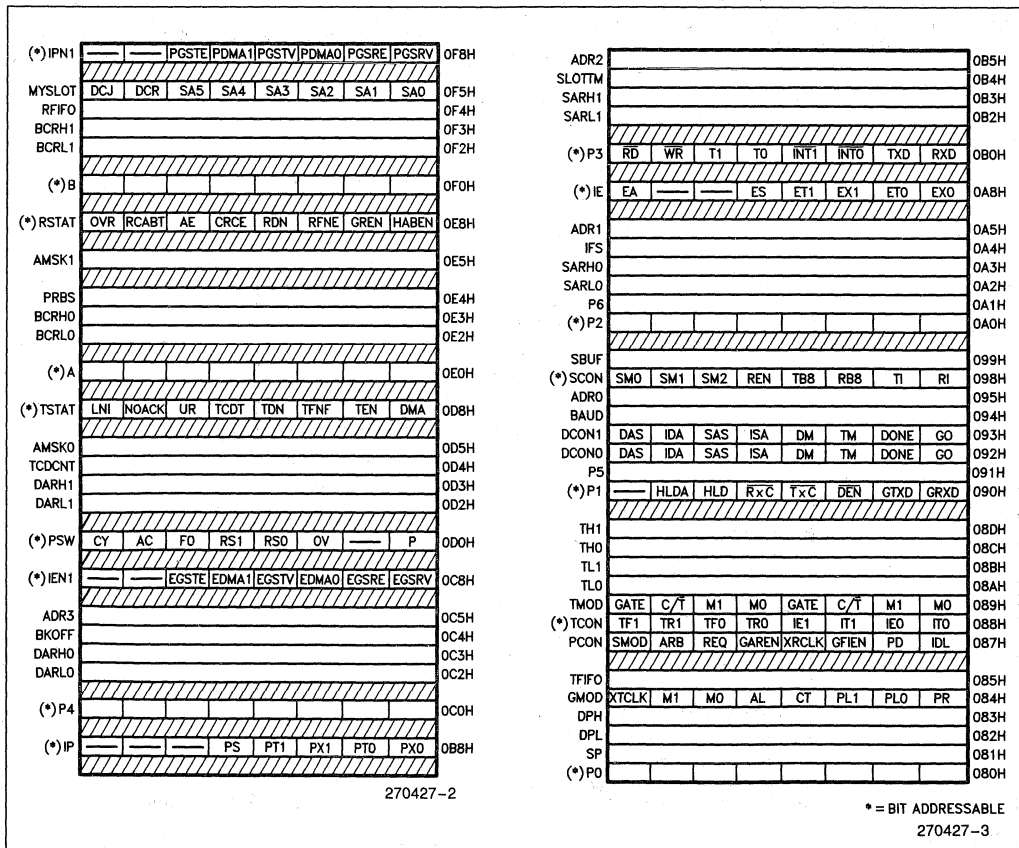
| | | | | | | | | | |
|---|---|---|---|---|---|---|---|---|---|
| (*) IPN1 | — | — | PGSTE | PDMA1 | PGSTV | PDMA0 | PGSRE | PGSRV | 0F8H |
| MYSLOT | DCJ | DCR | SA5 | SA4 | SA3 | SA2 | SA1 | SA0 | 0F5H |
| RFIFO | | | | | | | | | 0F4H |
| BCRH1 | | | | | | | | | 0F3H |
| BCRL1 | | | | | | | | | 0F2H |
| (*) B | | | | | | | | | 0F0H |
| (*) RSTAT | OVR | RCABT | AE | CRCE | RDN | RFNE | GREN | HABEN | 0E8H |
| AMSK1 | | | | | | | | | 0E5H |
| PRBS | | | | | | | | | 0E4H |
| BCRH0 | | | | | | | | | 0E3H |
| BCRL0 | | | | | | | | | 0E2H |
| (*) A | | | | | | | | | 0E0H |
| (*) TSTAT | LNI | NOACK | UR | TCDT | TDN | TFNF | TEN | DMA | 0D8H |
| AMSK0 | | | | | | | | | 0D5H |
| TCDCNT | | | | | | | | | 0D4H |
| DARH1 | | | | | | | | | 0D3H |
| DARL1 | | | | | | | | | 0D2H |
| (*) PSW | CY | AC | F0 | RS1 | RS0 | OV | — | P | 0D0H |
| (*) IEN1 | — | — | EGSTE | EDMA1 | EGSTV | EDMA0 | EGSRE | EGSRV | 0C8H |
| ADR3 | | | | | | | | | 0C5H |
| BKOFF | | | | | | | | | 0C4H |
| DARH0 | | | | | | | | | 0C3H |
| DARL0 | | | | | | | | | 0C2H |
| (*) P4 | | | | | | | | | 0C0H |
| (*) IP | — | — | — | PS | PT1 | PX1 | PT0 | PX0 | 0B8H |

270427–2

| | | | | | | | | | |
|---|---|---|---|---|---|---|---|---|---|
| ADR2 | | | | | | | | | 0B5H |
| SLOTTM | | | | | | | | | 0B4H |
| SARH1 | | | | | | | | | 0B3H |
| SARL1 | | | | | | | | | 0B2H |
| (*) P3 | $\overline{RD}$ | $\overline{WR}$ | T1 | T0 | $\overline{INT1}$ | $\overline{INT0}$ | TXD | RXD | 0B0H |
| (*) IE | EA | — | — | ES | ET1 | EX1 | ET0 | EX0 | 0A8H |
| ADR1 | | | | | | | | | 0A5H |
| IFS | | | | | | | | | 0A4H |
| SARH0 | | | | | | | | | 0A3H |
| SARL0 | | | | | | | | | 0A2H |
| P6 | | | | | | | | | 0A1H |
| (*) P2 | | | | | | | | | 0A0H |
| SBUF | | | | | | | | | 099H |
| (*) SCON | SM0 | SM1 | SM2 | REN | TB8 | RB8 | TI | RI | 098H |
| ADR0 | | | | | | | | | 095H |
| BAUD | | | | | | | | | 094H |
| DCON1 | DAS | IDA | SAS | ISA | DM | TM | DONE | GO | 093H |
| DCON0 | DAS | IDA | SAS | ISA | DM | TM | DONE | GO | 092H |
| P5 | | | | | | | | | 091H |
| (*) P1 | — | HLDA | HLD | $\overline{RxC}$ | $\overline{TxC}$ | $\overline{DEN}$ | GTXD | GRXD | 090H |
| TH1 | | | | | | | | | 08DH |
| TH0 | | | | | | | | | 08CH |
| TL1 | | | | | | | | | 08BH |
| TL0 | | | | | | | | | 08AH |
| TMOD | GATE | C/$\overline{T}$ | M1 | M0 | GATE | C/$\overline{T}$ | M1 | M0 | 089H |
| (*) TCON | TF1 | TR1 | TF0 | TR0 | IE1 | IT1 | IE0 | IT0 | 088H |
| PCON | SMOD | ARB | REQ | GAREN | XRCLK | GFIEN | PD | IDL | 087H |
| TFIFO | | | | | | | | | 085H |
| GMOD | XTCLK | M1 | M0 | AL | CT | PL1 | PL0 | PR | 084H |
| DPH | | | | | | | | | 083H |
| DPL | | | | | | | | | 082H |
| SP | | | | | | | | | 081H |
| (*) P0 | | | | | | | | | 080H |

* = BIT ADDRESSABLE
270427–3